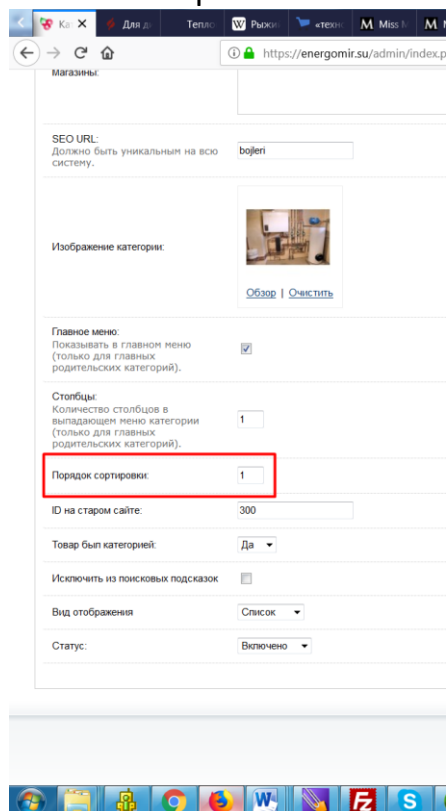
Ка ×
Для д
Тепло
Рыжи
«техн
Miss M
https://energomir.su/admin/index.p

Магазины:

SEO URL:
Должно быть уникальным на всю систему.
bojleri

Изображение категории:
Обзор | Очистить

Главное меню:
Показывать в главном меню (только для главных родительских категорий).

Столбцы:
Количество столбцов в выпадающем меню категории (только для главных родительских категорий).
1

Порядок сортировки:
1

ID на старом сайте:
300

Товар был категорией:
Да

Исключить из поисковых подсказок

Вид отображения
Список

Статус:
Включено